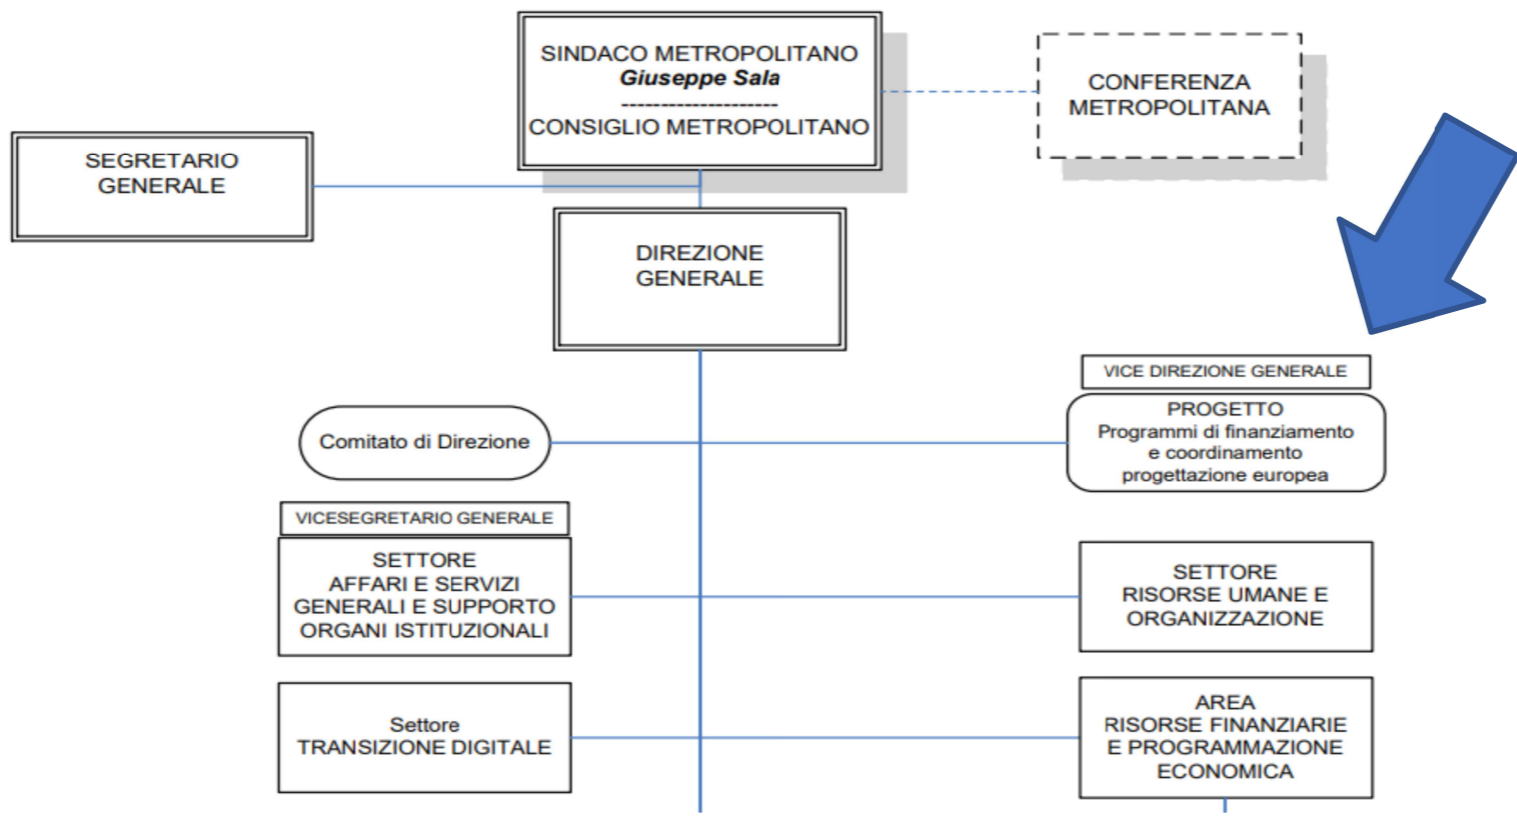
SINDACO METROPOLITANO
*Giuseppe Sala*
--------------------
CONSIGLIO METROPOLITANO

CONFERENZA METROPOLITANA

SEGRETARIO GENERALE

DIREZIONE GENERALE

VICE DIREZIONE GENERALE

PROGETTO
Programmi di finanziamento e coordinamento progettazione europea

Comitato di Direzione

VICESEGRETARIO GENERALE

SETTORE
AFFARI E SERVIZI GENERALI E SUPPORTO ORGANI ISTITUZIONALI

SETTORE
RISORSE UMANE E ORGANIZZAZIONE

Settore
TRANSIZIONE DIGITALE

AREA
RISORSE FINANZIARIE E PROGRAMMAZIONE ECONOMICA